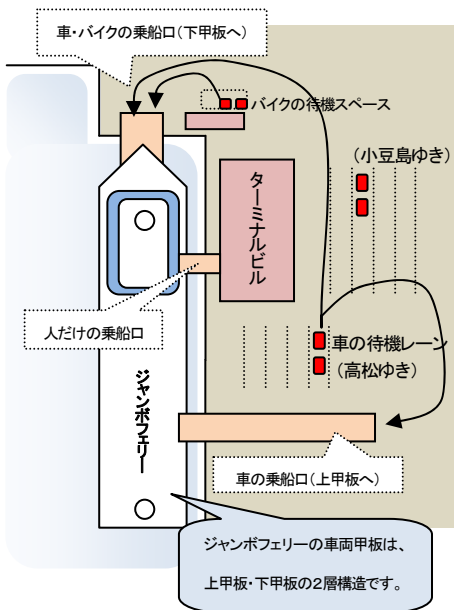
車・バイクの乗船口（下甲板へ）

バイクの待機スペース

（小豆島ゆき）

ターミナルビル

人だけの乗船口

車の待機レーン
（高松ゆき）

ジャンボフェリー

車の乗船口（上甲板へ）

ジャンボフェリーの車両甲板は、
上甲板・下甲板の2層構造です。